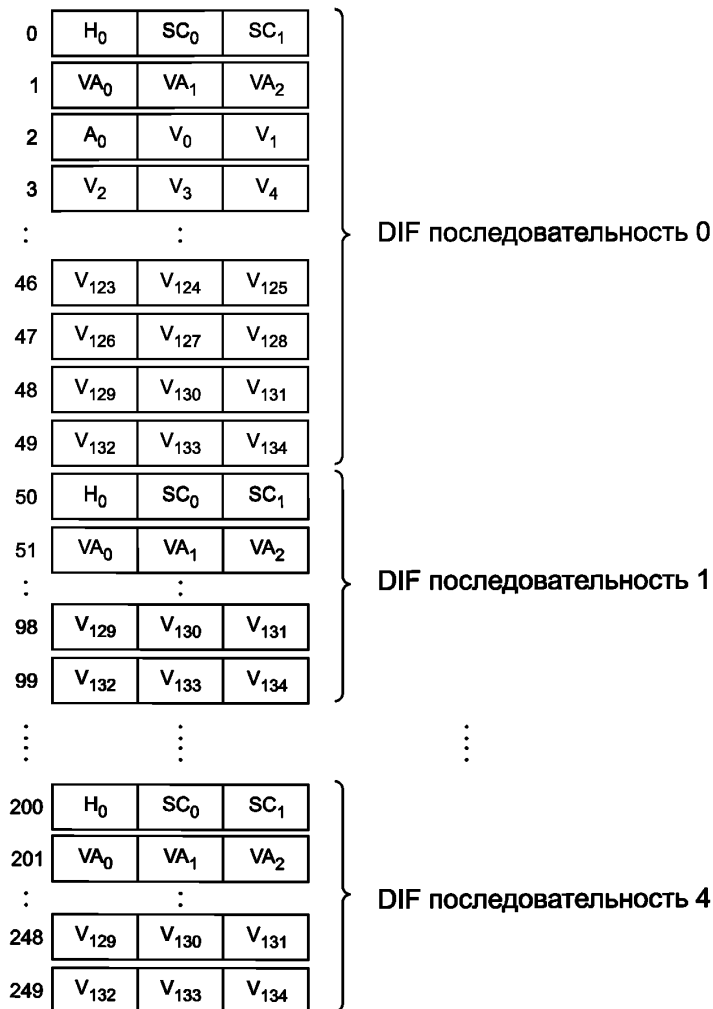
| | | | |
|---|---|---|---|
| 0 | $H_0$ | $SC_0$ | $SC_1$ |
| 1 | $VA_0$ | $VA_1$ | $VA_2$ |
| 2 | $A_0$ | $V_0$ | $V_1$ |
| 3 | $V_2$ | $V_3$ | $V_4$ |
| : | | : | |
| 46 | $V_{123}$ | $V_{124}$ | $V_{125}$ |
| 47 | $V_{126}$ | $V_{127}$ | $V_{128}$ |
| 48 | $V_{129}$ | $V_{130}$ | $V_{131}$ |
| 49 | $V_{132}$ | $V_{133}$ | $V_{134}$ |

DIF последовательность 0

| | | | |
|---|---|---|---|
| 50 | $H_0$ | $SC_0$ | $SC_1$ |
| 51 | $VA_0$ | $VA_1$ | $VA_2$ |
| : | | : | |
| 98 | $V_{129}$ | $V_{130}$ | $V_{131}$ |
| 99 | $V_{132}$ | $V_{133}$ | $V_{134}$ |

DIF последовательность 1

⋮ ⋮ ⋮

| | | | |
|---|---|---|---|
| 200 | $H_0$ | $SC_0$ | $SC_1$ |
| 201 | $VA_0$ | $VA_1$ | $VA_2$ |
| : | | : | |
| 248 | $V_{129}$ | $V_{130}$ | $V_{131}$ |
| 249 | $V_{132}$ | $V_{133}$ | $V_{134}$ |

DIF последовательность 4